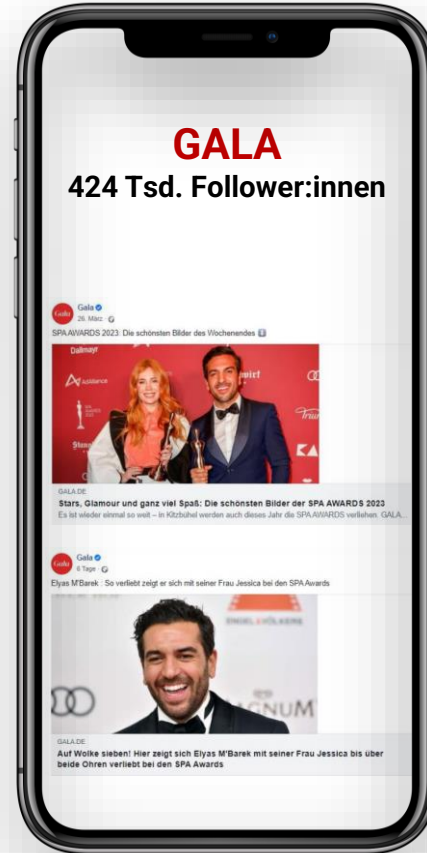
GALA
424 Tsd. Follower:innen

Gala
26. März · 

SPA AWARDS 2023: Die schönsten Bilder des Wochenendes

Dallmayr

GALA.DE
Stars, Glamour und ganz viel Spaß: Die schönsten Bilder der SPA AWARDS 2023
Es ist wieder einmal so weit – in Kitzbühel werden auch dieses Jahr die SPA AWARDS verliehen. GALA...

Gala
6 Tage · 

Elyas M'Barek : So verliebt zeigt er sich mit seiner Frau Jessica bei den SPA Awards

ENGEL & VÖLKERS
GNUM

GALA.DE
Auf Wolke sieben! Hier zeigt sich Elyas M'Barek mit seiner Frau Jessica bis über beide Ohren verliebt bei den SPA Awards